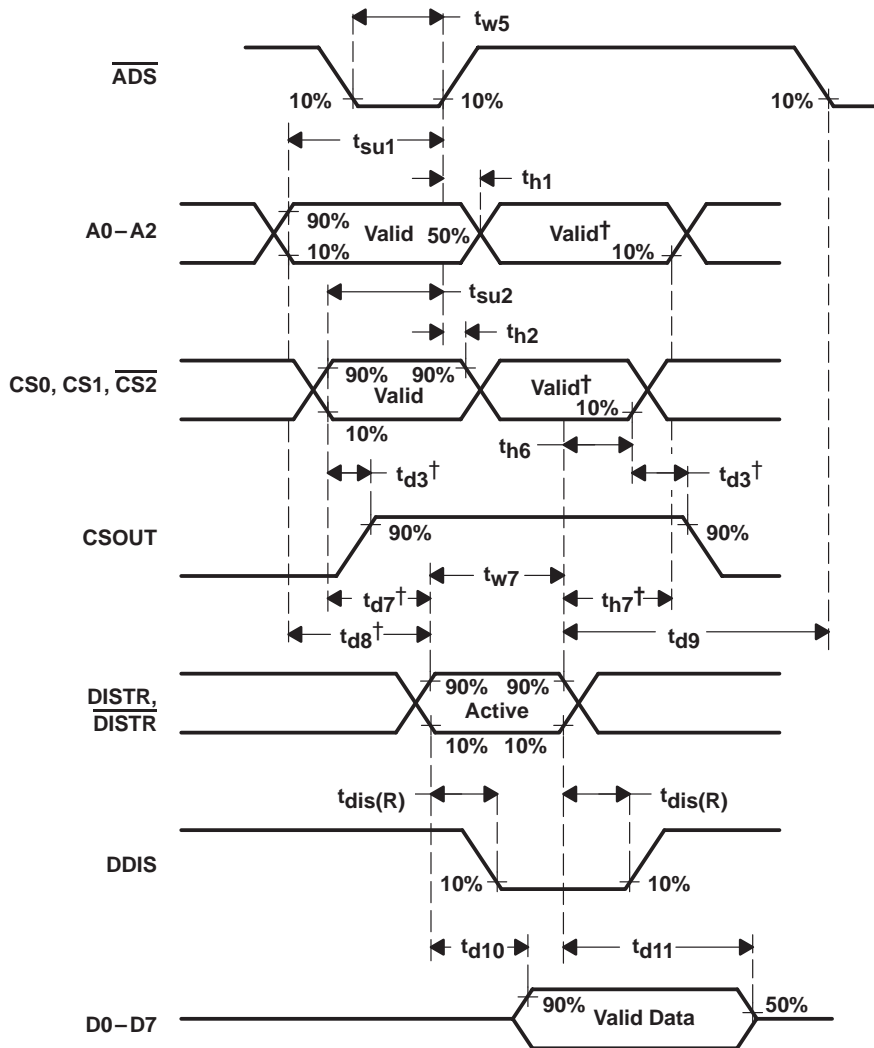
$t_{w5}$

$\overline{ADS}$

10% 10% 10%

$t_{su1}$

$t_{h1}$

A0 – A2

90% Valid 50% Valid† 10%

10%

$t_{su2}$

$t_{h2}$

CS0, CS1, $\overline{CS2}$

90% 90% Valid Valid† 10%

10%

$t_{h6}$

$t_{d3}$†

$t_{d3}$†

CSOUT

90% 90%

$t_{w7}$

$t_{d7}$†

$t_{h7}$†

$t_{d8}$†

$t_{d9}$

DISTR, $\overline{DISTR}$

90% 90% Active 10% 10%

$t_{dis(R)}$

$t_{dis(R)}$

DDIS

10% 10%

$t_{d10}$

$t_{d11}$

D0 – D7

90% Valid Data 50%